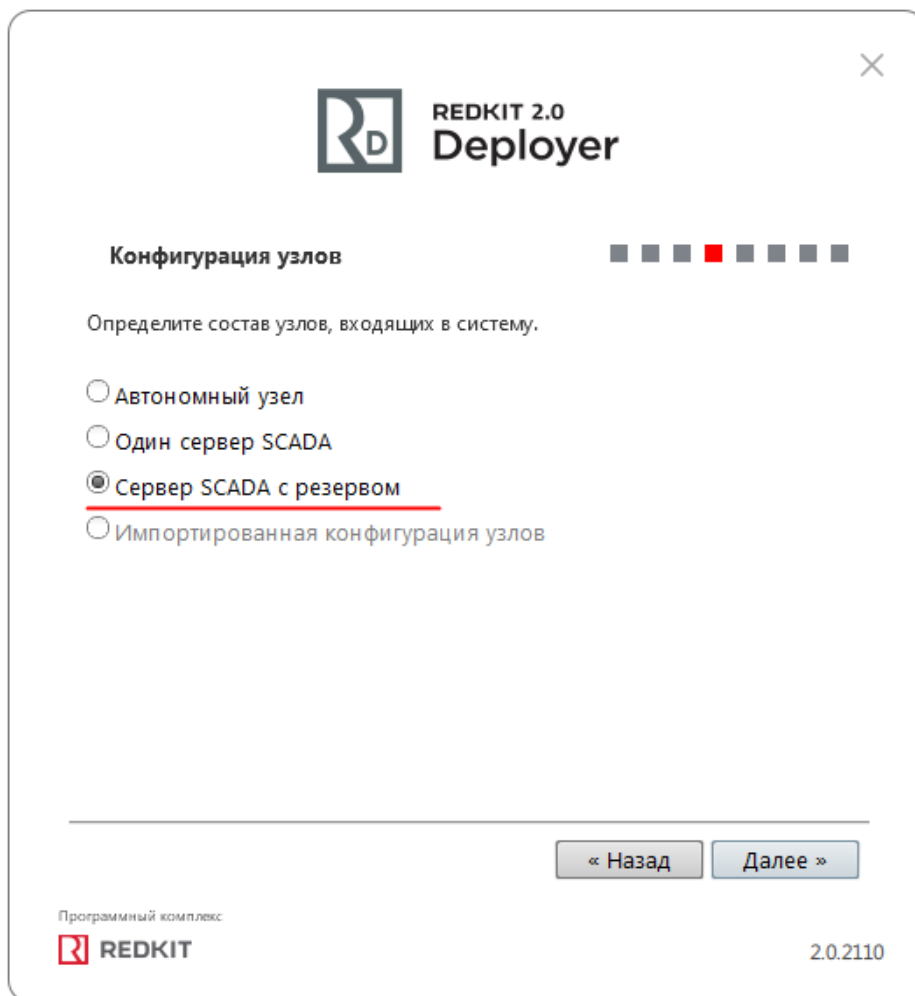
RD
REDKIT 2.0
Deployer

Конфигурация узлов

Определите состав узлов, входящих в систему.

Автономный узел
Один сервер SCADA
Сервер SCADA с резервом
Импортированная конфигурация узлов

« Назад
Далее »

Программный комплекс
R REDKIT

2.0.2110